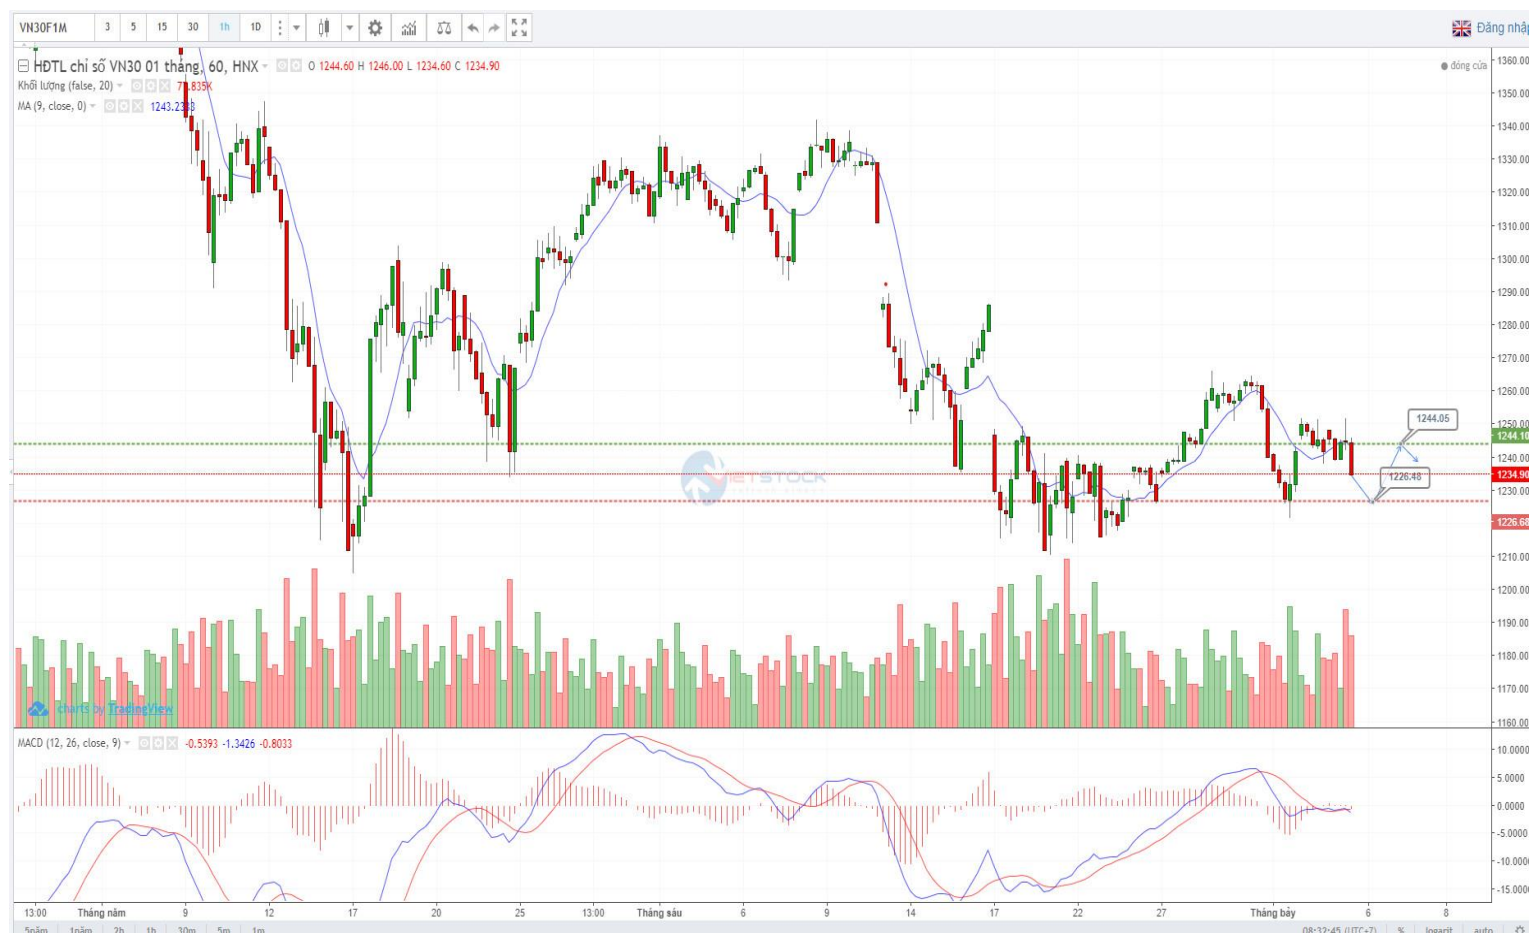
VN30F1M 3 5 15 30 1h 1D

Đăng nhập

HĐTL chỉ số VN30 01 tháng, 60, HNX O 1244.60 H 1246.00 L 1234.60 C 1234.90

Khối lượng (false, 20) 73.835K

MA (9, close, 0) 1243.2388

đóng cửa

1360.00
1350.00
1340.00
1330.00
1320.00
1310.00
1300.00
1290.00
1280.00
1270.00
1260.00
1250.00
1244.10
1240.00
1234.90
1230.00
1226.68
1210.00
1200.00
1190.00
1180.00
1170.00
1160.00

1244.05
1226.48

VIETSTOCK

charts by TradingView

MACD (12, 26, close, 9) -0.5393 -1.3426 -0.8033

10.0000
5.0000
0.0000
-5.0000
-10.0000
-15.0000

13:00 Tháng năm 9 12 17 20 25 13:00 Tháng sáu 6 9 14 17 22 27 Tháng bảy 6 8

5năm 1năm 2h 1h 30m 5m 1m

08:32:45 (UTC+7) % logarit auto